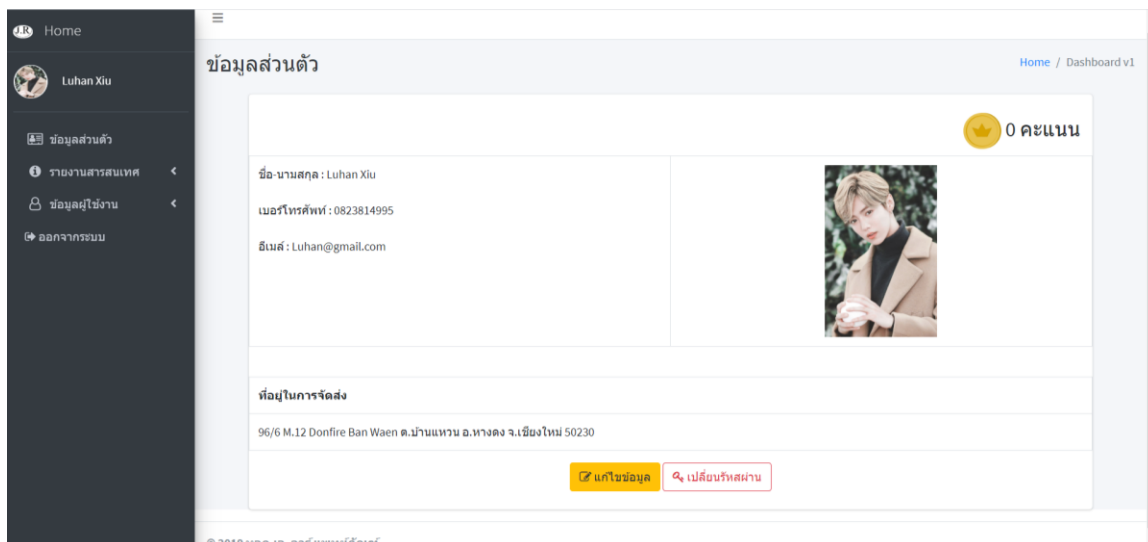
J.R. Home

Luhan Xiu

ข้อมูลส่วนตัว

รายงานสารสนเทศ

ข้อมูลผู้ใช้งาน

ออกจากระบบ

ข้อมูลส่วนตัว

Home / Dashboard v1

0 คะแนน

ชื่อ-นามสกุล : Luhan Xiu

เบอร์โทรศัพท์ : 0823814995

อีเมล์ : Luhan@gmail.com

ที่อยู่ในการจัดส่ง

96/6 M.12 Donfire Ban Waen ต.บ้านแหวน อ.หางดง จ.เชียงใหม่ 50230

แก้ไขข้อมูล

เปลี่ยนรหัสผ่าน

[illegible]